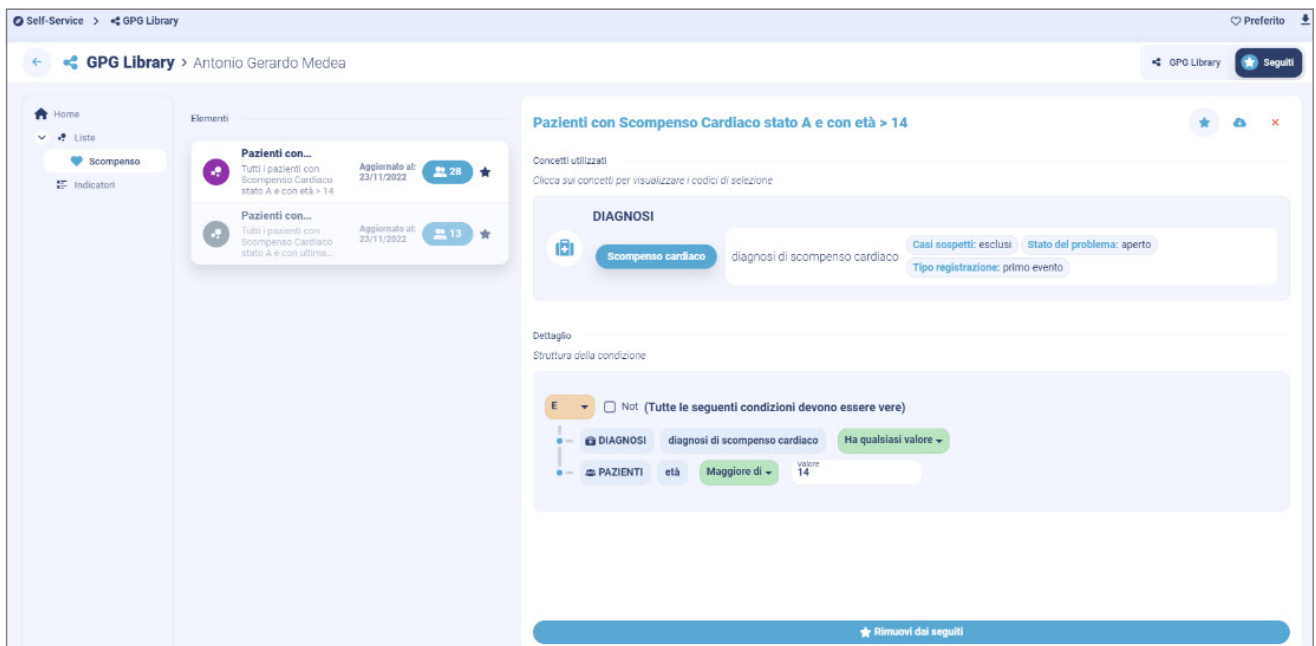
Self-Service > GPG Library

Preferito

GPG Library > Antonio Gerardo Medea

GPG Library

Seguiti

Home

Liste

Scompenso

Indicatori

Elementi

Pazienti con...
Tutti i pazienti con Scompenso Cardiaco stato A e con età > 14
Aggiornato al: 23/11/2022
28

Pazienti con...
Tutti i pazienti con Scompenso Cardiaco stato A e con ultima...
Aggiornato al: 23/11/2022
13

Pazienti con Scompenso Cardiaco stato A e con età > 14

Concetti utilizzati

Clicca sui concetti per visualizzare i codici di selezione

DIAGNOSI

Scompenso cardiaco

diagnosi di scompenso cardiaco

Casi sospetti: esclusi

Stato del problema: aperto

Tipo registrazione: primo evento

Dettaglio

Struttura della condizione

E

Not (Tutte le seguenti condizioni devono essere vere)

DIAGNOSI

diagnosi di scompenso cardiaco

Ha qualsiasi valore

PAZIENTI

età

Maggiore di

Valore
14

Rimuovi dai seguiti